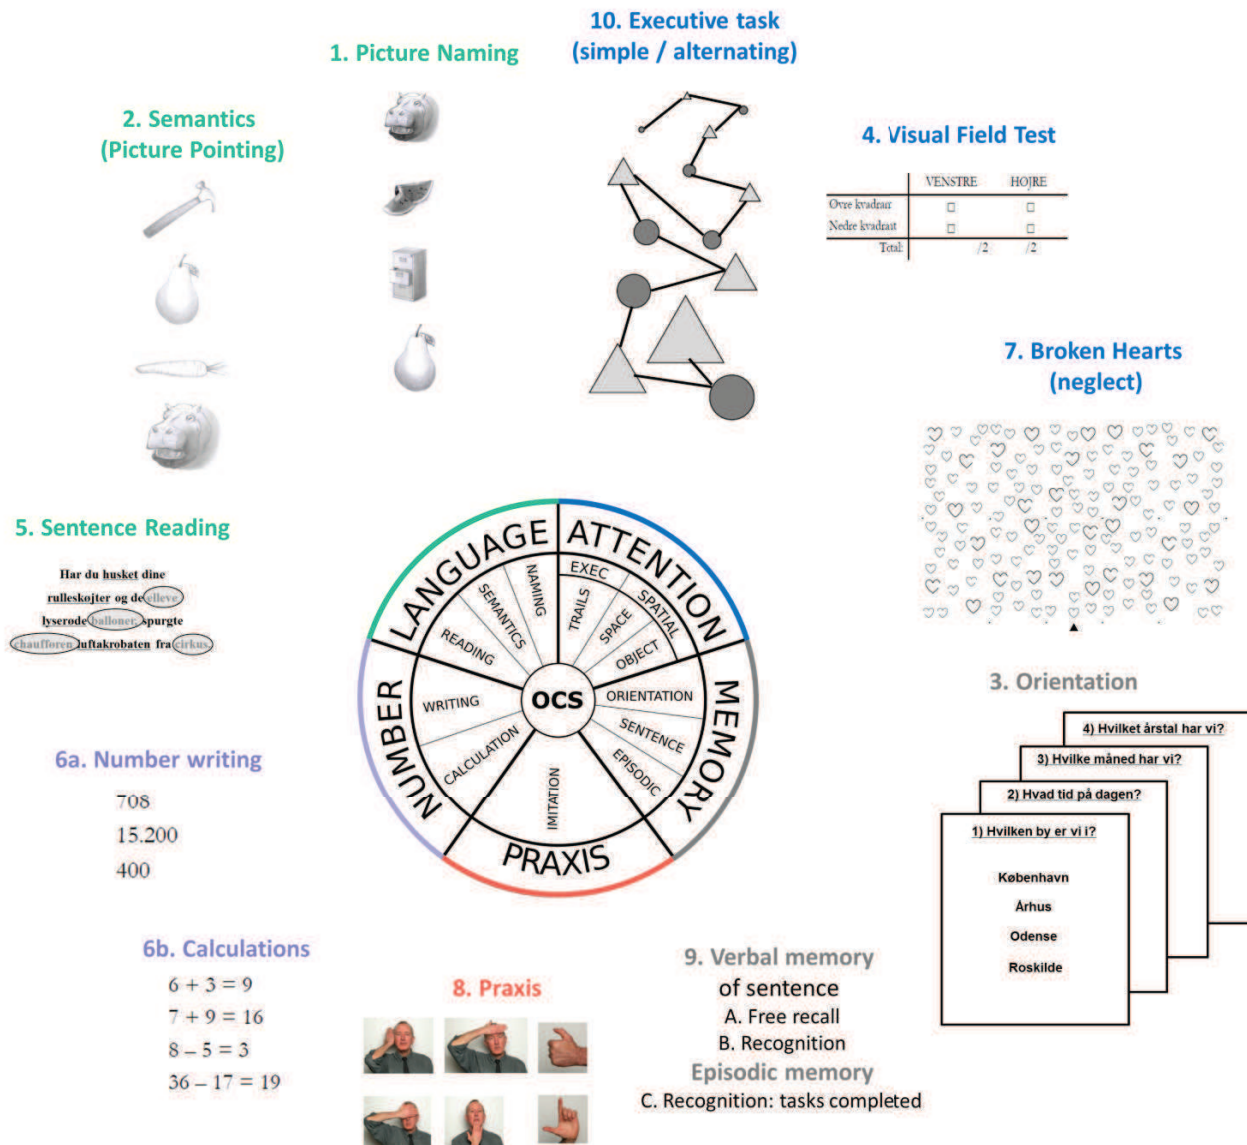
10. Executive task
(simple / alternating)

1. Picture Naming

2. Semantics
(Picture Pointing)

4. Visual Field Test

| | VENSTRE | HØJRE |
|---|---|---|
| Øvre kvadrant | □ | □ |
| Nedre kvadrant | □ | □ |
| Total: | /2 | /2 |

7. Broken Hearts
(neglect)

5. Sentence Reading

Har du husket dine rulleskøjter og de elleve lyserøde balloner, spurgte chaufføren luftakrobaten fra cirkus.

LANGUAGE
ATTENTION
MEMORY
PRAXIS
NUMBER
NAMING
SEMANTICS
READING
EXEC
TRAILS
SPATIAL
SPACE
OBJECT
ORIENTATION
SENTENCE
EPISODIC
IMITATION
CALCULATION
WRITING
OCS

3. Orientation

4) Hvilket årstal har vi?
3) Hvilke måned har vi?
2) Hvad tid på dagen?
1) Hvilken by er vi i?
København
Århus
Odense
Roskilde

6a. Number writing
708
15.200
400

6b. Calculations
$6 + 3 = 9$
$7 + 9 = 16$
$8 - 5 = 3$
$36 - 17 = 19$

8. Praxis

9. Verbal memory
of sentence
A. Free recall
B. Recognition
Episodic memory
C. Recognition: tasks completed